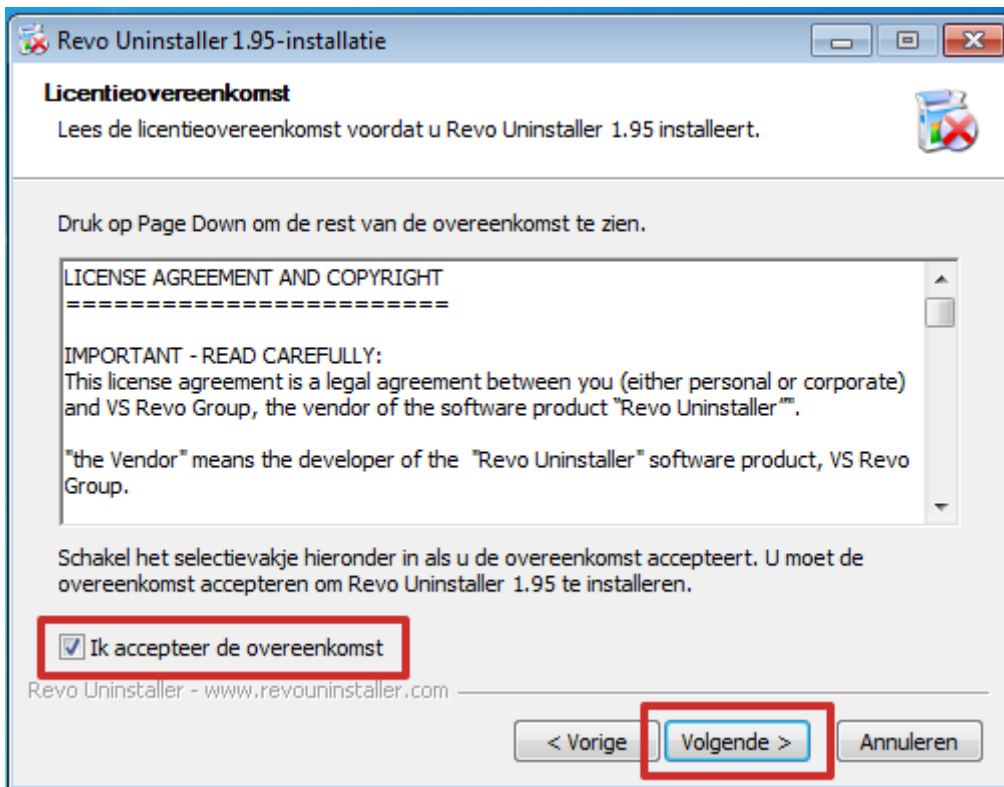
Revo Uninstaller 1.95-installatie

Licentieovereenkomst
Lees de licentieovereenkomst voordat u Revo Uninstaller 1.95 installeert.

Druk op Page Down om de rest van de overeenkomst te zien.

LICENSE AGREEMENT AND COPYRIGHT
========================

IMPORTANT - READ CAREFULLY:
This license agreement is a legal agreement between you (either personal or corporate) and VS Revo Group, the vendor of the software product "Revo Uninstaller"".

"the Vendor" means the developer of the "Revo Uninstaller" software product, VS Revo Group.

Schakel het selectievakje hieronder in als u de overeenkomst accepteert. U moet de overeenkomst accepteren om Revo Uninstaller 1.95 te installeren.

Ik accepteer de overeenkomst

Revo Uninstaller - www.revouninstaller.com

< Vorige | Volgende > | Annuleren